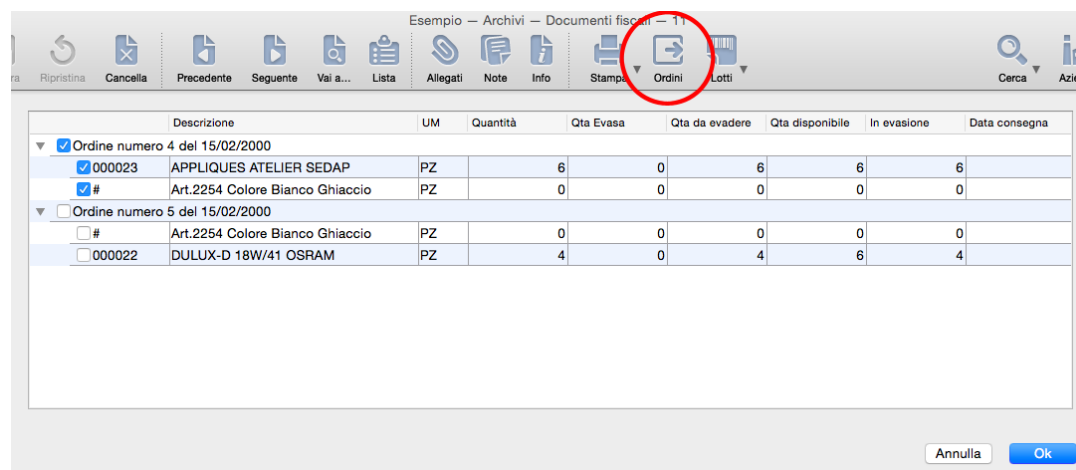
Esempio — Archivi — Documenti fiscali — 11

ra Ripristina Cancella Precedente Seguente Vai a... Lista Allegati Note Info Stampa Ordini Lotti Cerca Azi

| | Descrizione | UM | Quantità | Qta Evasa | Qta da evadere | Qta disponibile | In evasione | Data consegna |
|---|---|---|---|---|---|---|---|---|
| Ordine numero 4 del 15/02/2000 | | | | | | | | |
| 000023 | APPLIQUES ATELIER SEDAP | PZ | 6 | 0 | 6 | 6 | 6 | |
| # | Art.2254 Colore Bianco Ghiaccio | PZ | 0 | 0 | 0 | 0 | 0 | |
| Ordine numero 5 del 15/02/2000 | | | | | | | | |
| # | Art.2254 Colore Bianco Ghiaccio | PZ | 0 | 0 | 0 | 0 | 0 | |
| 000022 | DULUX-D 18W/41 OSRAM | PZ | 4 | 0 | 4 | 6 | 4 | |

Annulla Ok